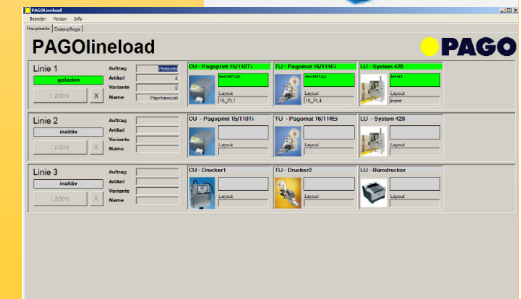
PAGOlineload
Beenden Version Hilfe
Hauptseite Datenpflege

PAGOlineload
PAGO

Linie 1
geladen
Laden X
Auftrag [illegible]
Artikel 4
Variante 0
Name Papierkeund
CU - Pagoprint 15/1101
beendet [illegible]
Layout
16_PL1
TU - Pagomat 16/1140
beendet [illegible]
Layout
16_PL4
LU - System 428
beendet
Layout
none

Linie 2
inaktiv
Laden X
Auftrag
Artikel
Variante
Name
CU - Pagoprint 15/1101
Layout
TU - Pagomat 16/1140
Layout
LU - System 428
Layout

Linie 3
inaktiv
Laden X
Auftrag
Artikel
Variante
Name
CU - Drucker1
Layout
TU - Drucker2
Layout
LU - Bürodrucker
Layout